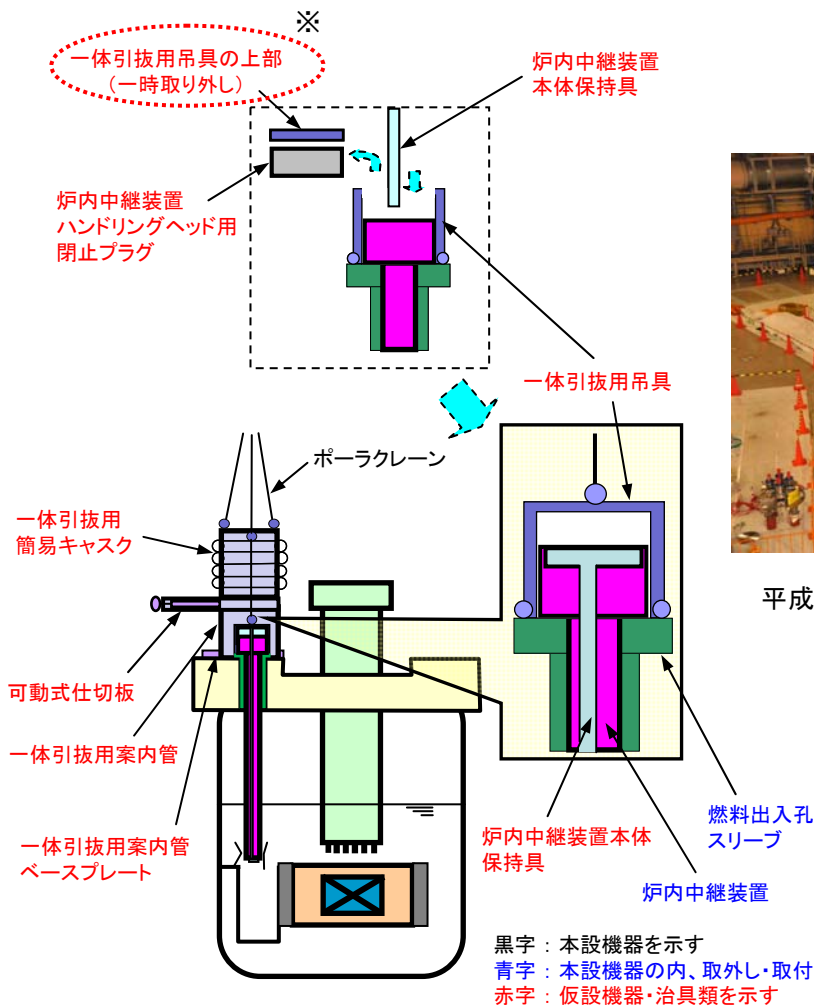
※

一体引抜用吊具の上部
（一時取り外し）

炉内中継装置
本体保持具

炉内中継装置
ハンドリングヘッド用
閉止プラグ

一体引抜用吊具

ポーラクレーン

一体引抜用
簡易キャスク

可動式仕切板

一体引抜用案内管

一体引抜用案内管
ベースプレート

炉内中継装置本体
保持具

炉内中継装置

燃料出入孔
スリーブ

平成

黒字：本設機器を示す
青字：本設機器の内、取外し・取付
赤字：仮設機器・治具類を示す